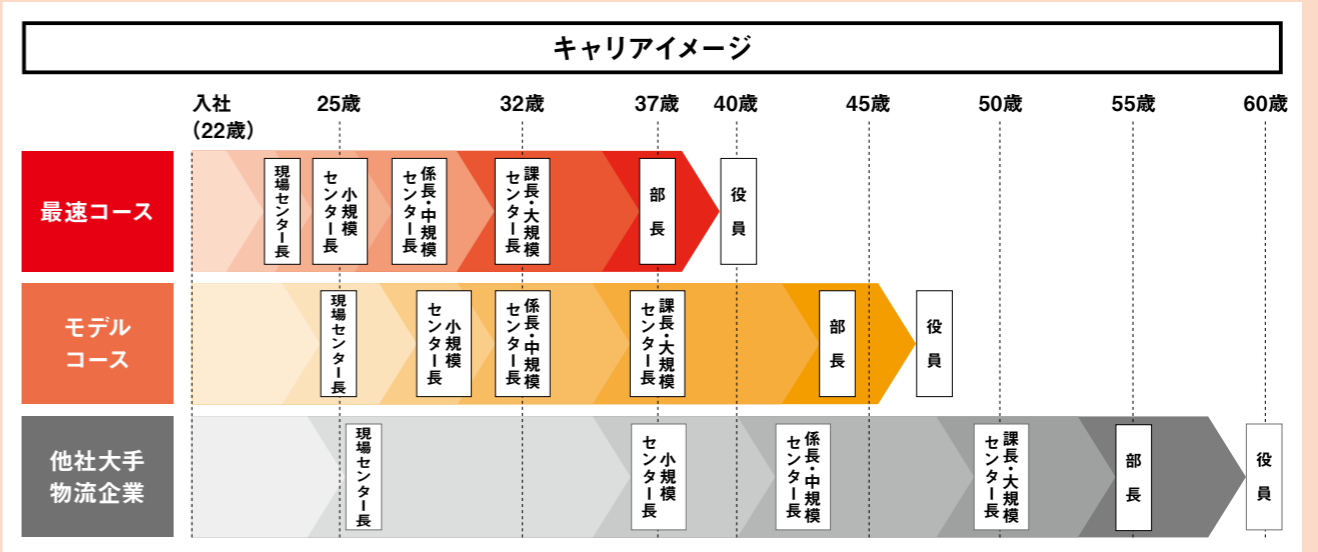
キャリアイメージ

入社（22歳） 25歳 32歳 37歳 40歳 45歳 50歳 55歳 60歳

最速コース
現場センター長
小規模センター長
係長・中規模センター長
課長・大規模センター長
部長
役員

モデルコース
現場センター長
小規模センター長
係長・中規模センター長
課長・大規模センター長
部長
役員

他社大手物流企業
現場センター長
小規模センター長
係長・中規模センター長
課長・大規模センター長
部長
役員